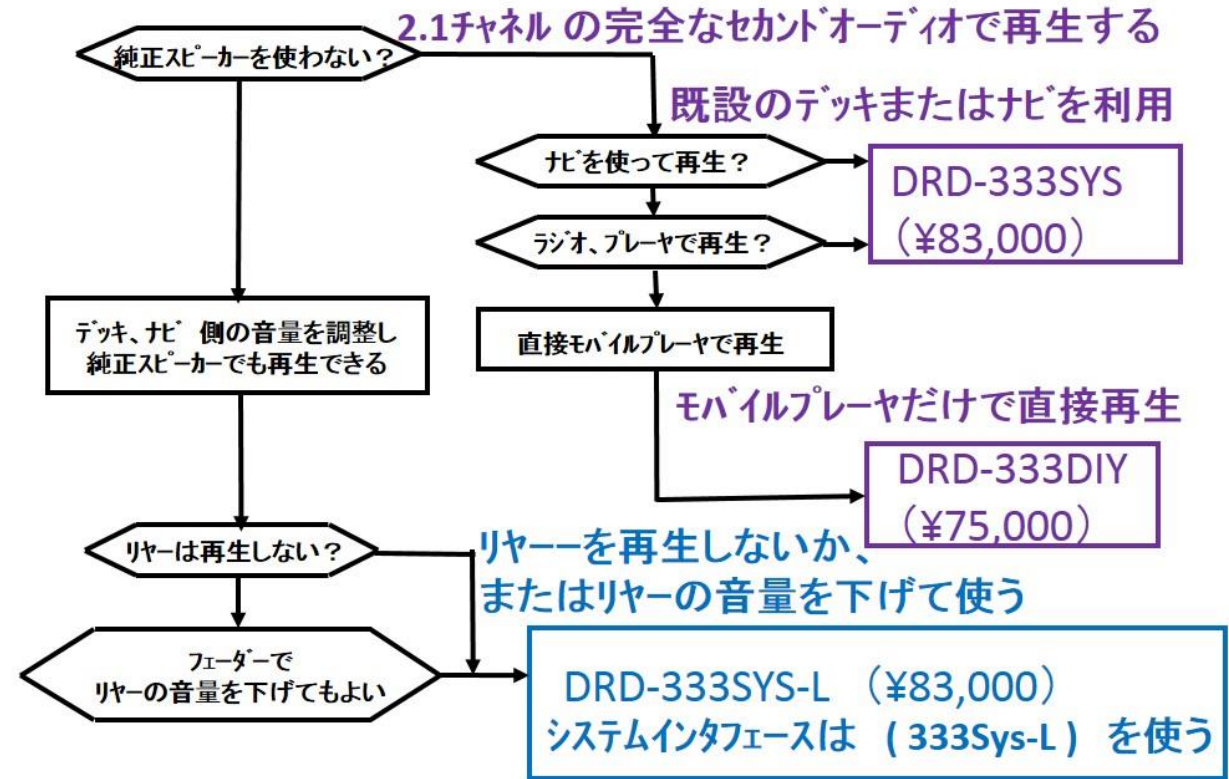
2.1チャネル の完全なセカンドオーディオで再生する

純正スピーカーを使わない？

既設のデッキまたはナビを利用

ナビを使って再生？

DRD-333SYS
（¥83,000）

ラジオ、プレーヤで再生？

デッキ、ナビ 側の音量を調整し
純正スピーカーでも再生できる

直接モバイルプレーヤで再生

モバイルプレーヤだけで直接再生

DRD-333DIY
（¥75,000）

リヤーは再生しない？

リヤーーを再生しないか、
またはリヤーの音量を下げて使う

フェーダーで
リヤーの音量を下げてもよい

DRD-333SYS-L （¥83,000）
システムインタフェースは （333Sys-L） を使う